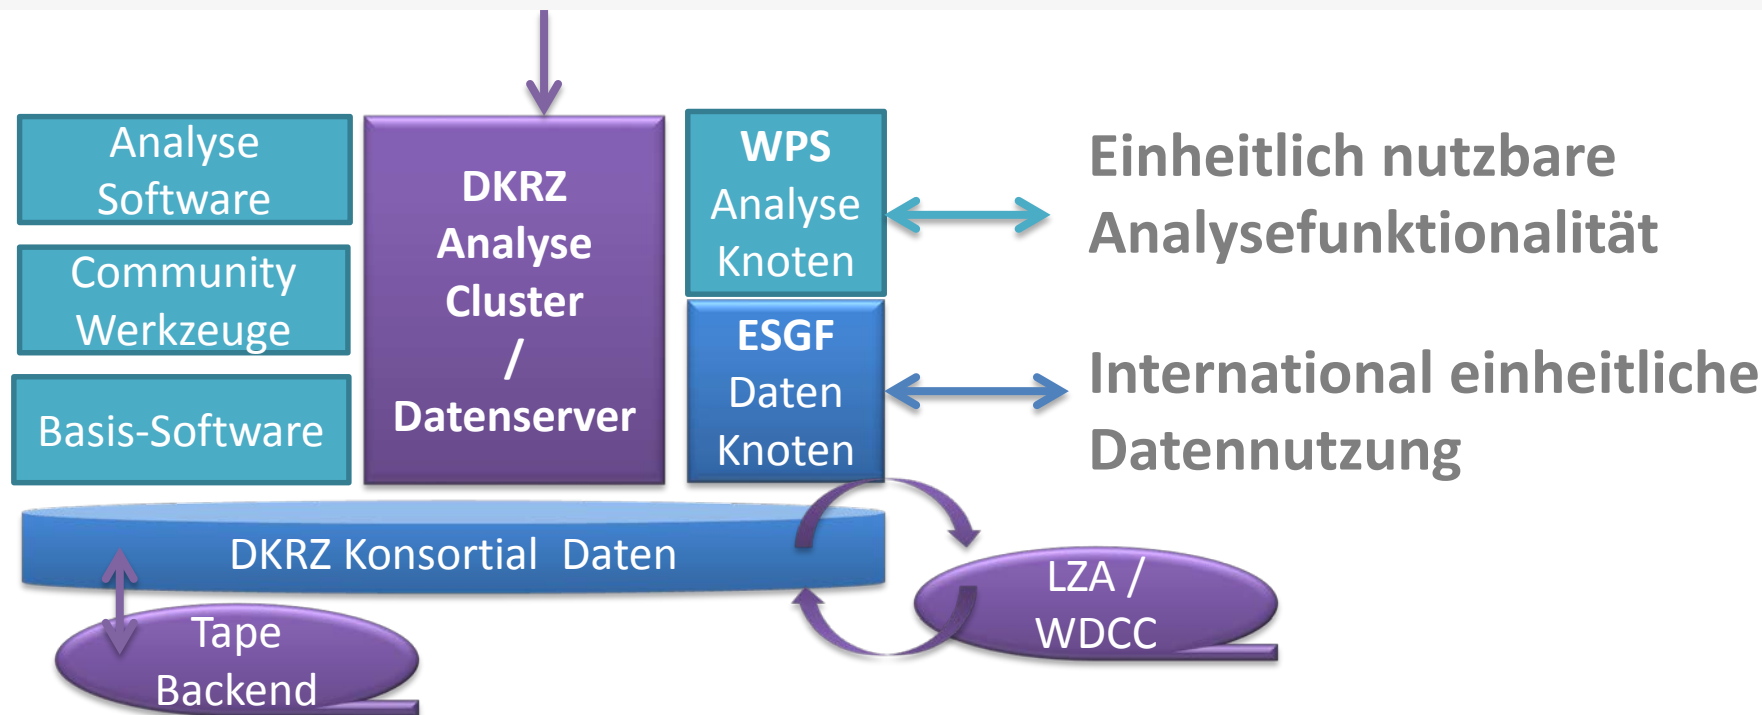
Analyse Software

Community Werkzeuge

Basis-Software

DKRZ Analyse Cluster / Datenserver

WPS Analyse Knoten

ESGF Daten Knoten

Einheitlich nutzbare Analysefunktionalität

International einheitliche Datennutzung

DKRZ Konsortial Daten

Tape Backend

LZA / WDCC